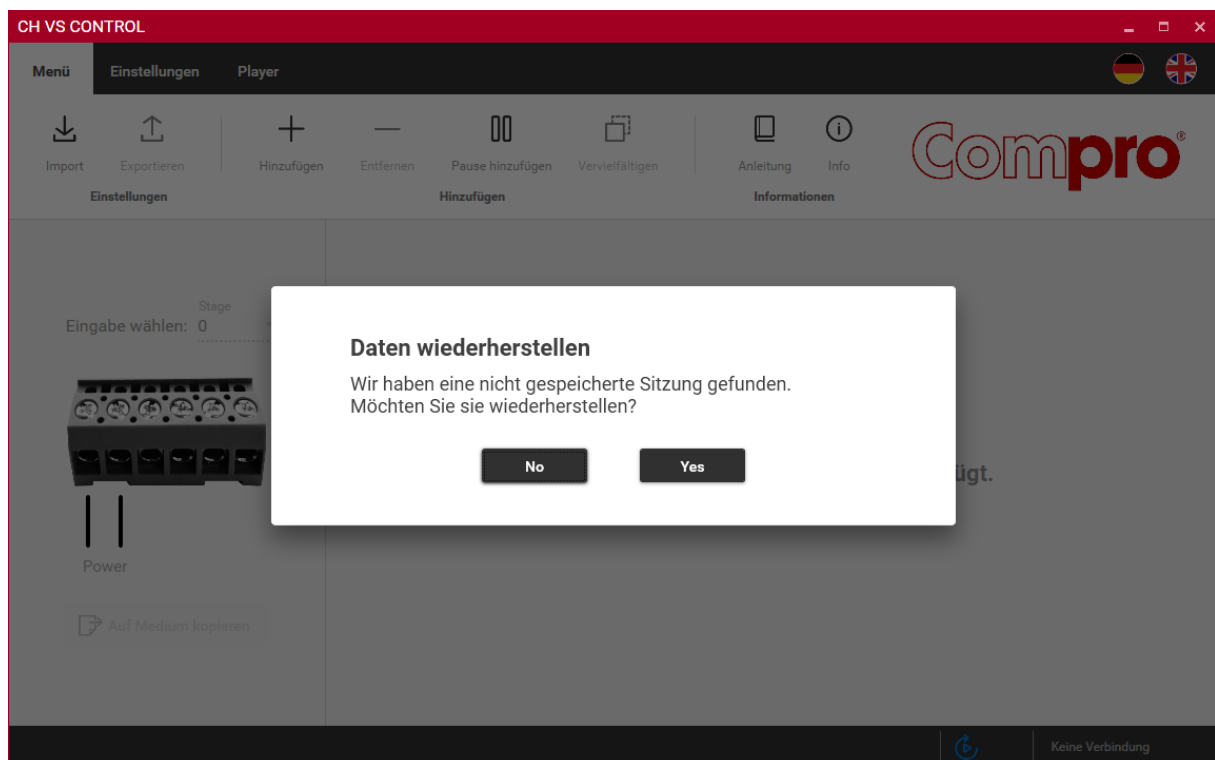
CH VS CONTROL

Menü Einstellungen Player

Import Exportieren
Einstellungen

Hinzufügen Entfernen Pause hinzufügen Vervielfältigen
Hinzufügen

Anleitung Info
Informationen

Compro®

Stage
Eingabe wählen: 0

Power

Auf Medium kopieren

Daten wiederherstellen

Wir haben eine nicht gespeicherte Sitzung gefunden.
Möchten Sie sie wiederherstellen?

No Yes

ügt.

Keine Verbindung